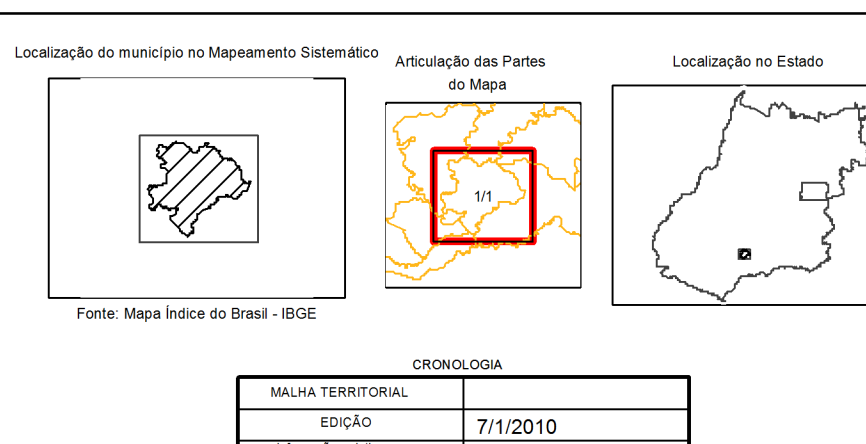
Localização do município no Mapeamento Sistemático

Articulação das Partes do Mapa

Localização no Estado

1/1

Fonte: Mapa Índice do Brasil - IBGE

CRONOLOGIA

| MALHA TERRITORIAL | |
|---|---|
| EDIÇÃO | 7/1/2010 |
| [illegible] | |